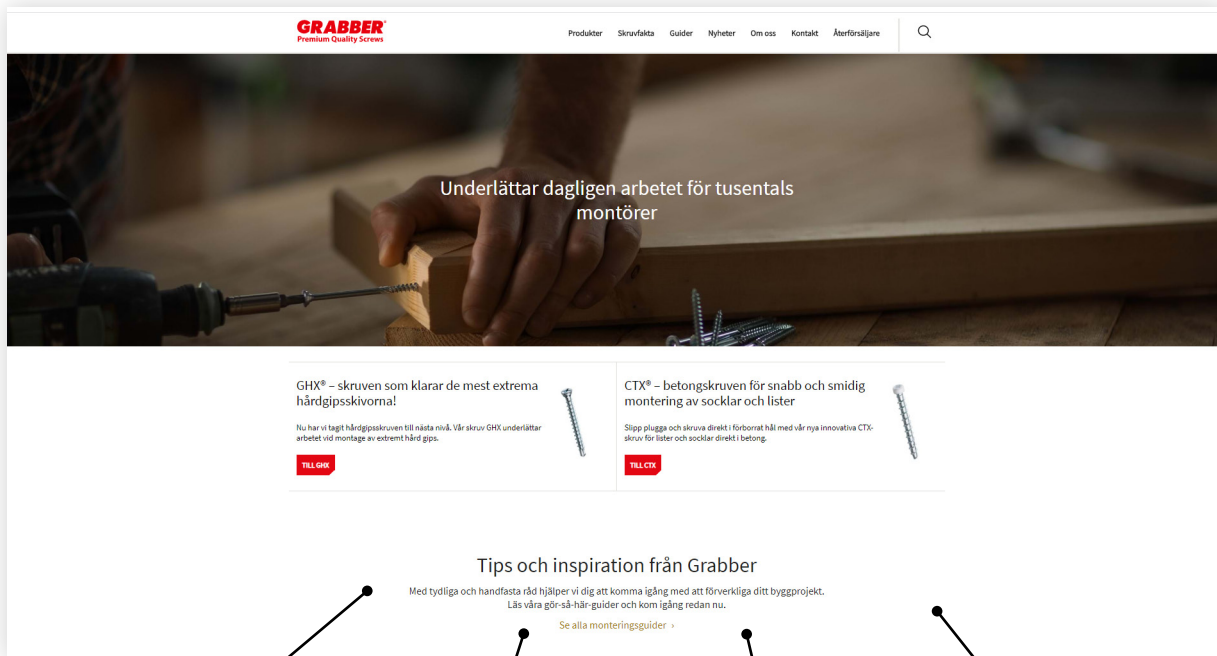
GRABBER®
Premium Quality Screws

Produkter Skruvfakta Guider Nyheter Om oss Kontakt Återförsäljare

Underlättar dagligen arbetet för tusentals montörer

GHX® – skruven som klarar de mest extrema hårdgipsskivorna!

Nu har vi tagit hårdgipsskruven till nästa nivå. Vår skruv GHX underlättar arbetet vid montage av extremt hård gips.

TILL GHX

CTX® – betongskruven för snabb och smidig montering av socklar och lister

Slipp plugga och skruva direkt i förborrat hål med vår nya innovativa CTX-skruv för lister och socklar direkt i betong.

TILL CTX

Tips och inspiration från Grabber

Med tydliga och handfasta råd hjälper vi dig att komma igång med att förverkliga ditt byggprojekt. Läs våra gör-så-här-guider och kom igång redan nu.

Se alla monteringsguider ›